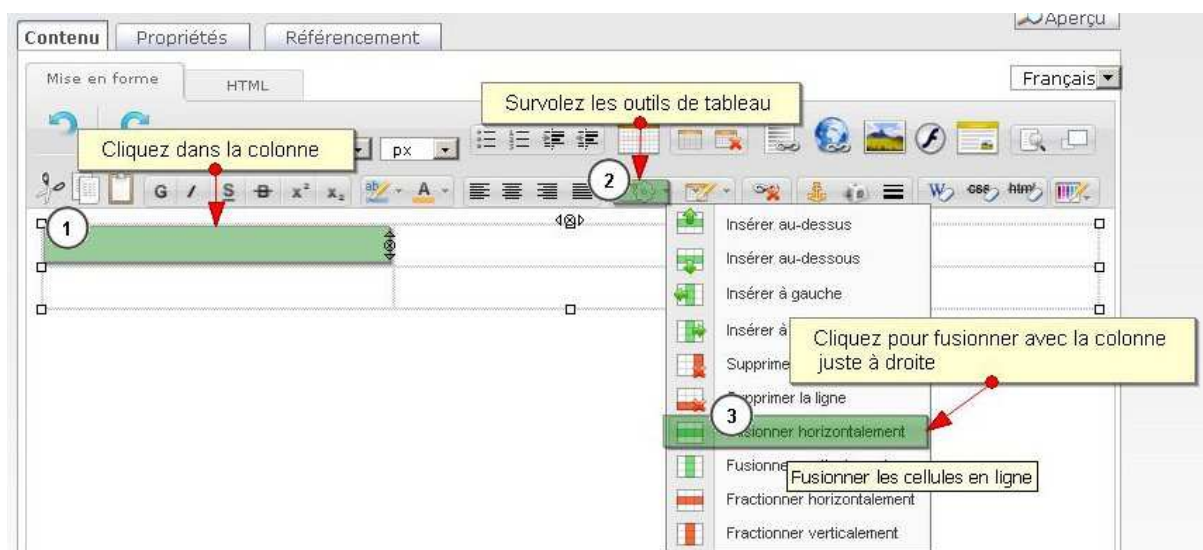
Aperçu

Contenu | Propriétés | Référencement

Mise en forme | HTML

Français

Survolez les outils de tableau

Cliquez dans la colonne

px

G I S x² x₂

1

2

Insérer au-dessus

Insérer au-dessous

Insérer à gauche

Insérer à

Supprime

Cliquez pour fusionner avec la colonne juste à droite

3

primer la ligne

usionner horizontalement

Fusionne

Fusionner les cellules en ligne

Fractionner horizontalement

Fractionner verticalement